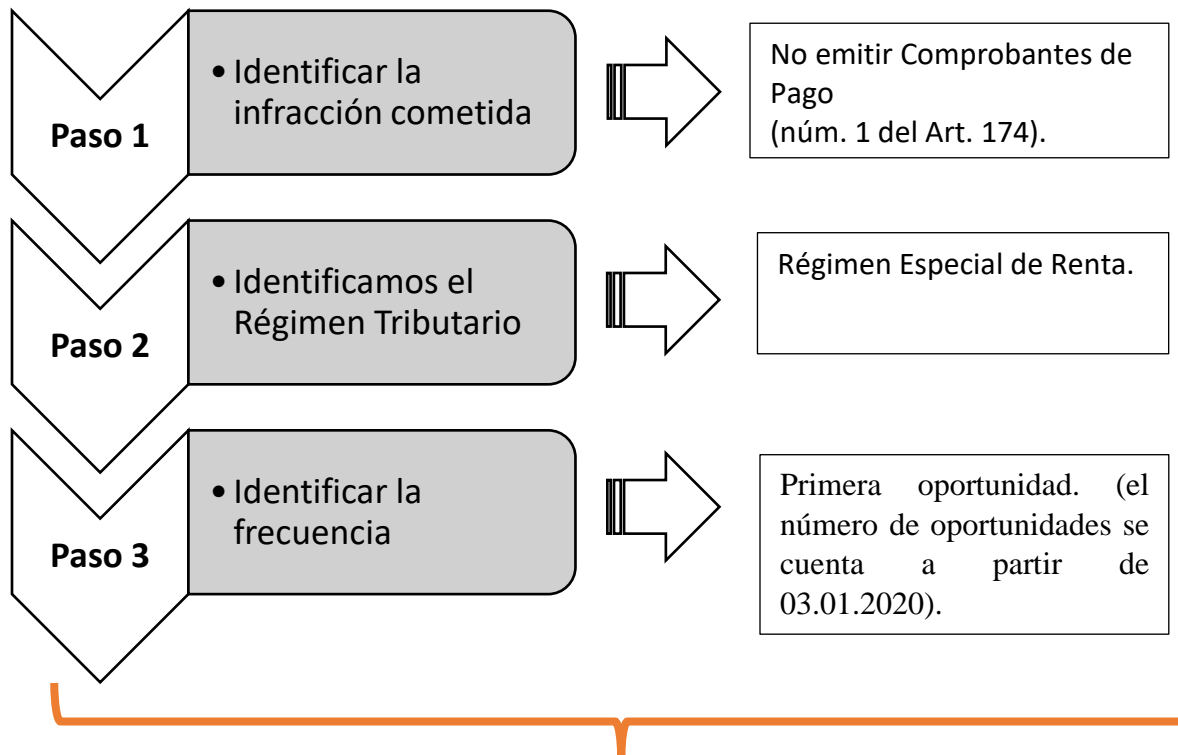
Paso 1

• Identificar la infracción cometida

No emitir Comprobantes de Pago
(núm. 1 del Art. 174).

Paso 2

• Identificamos el Régimen Tributario

Régimen Especial de Renta.

Paso 3

• Identificar la frecuencia

Primera oportunidad. (el número de oportunidades se cuenta a partir de 03.01.2020).